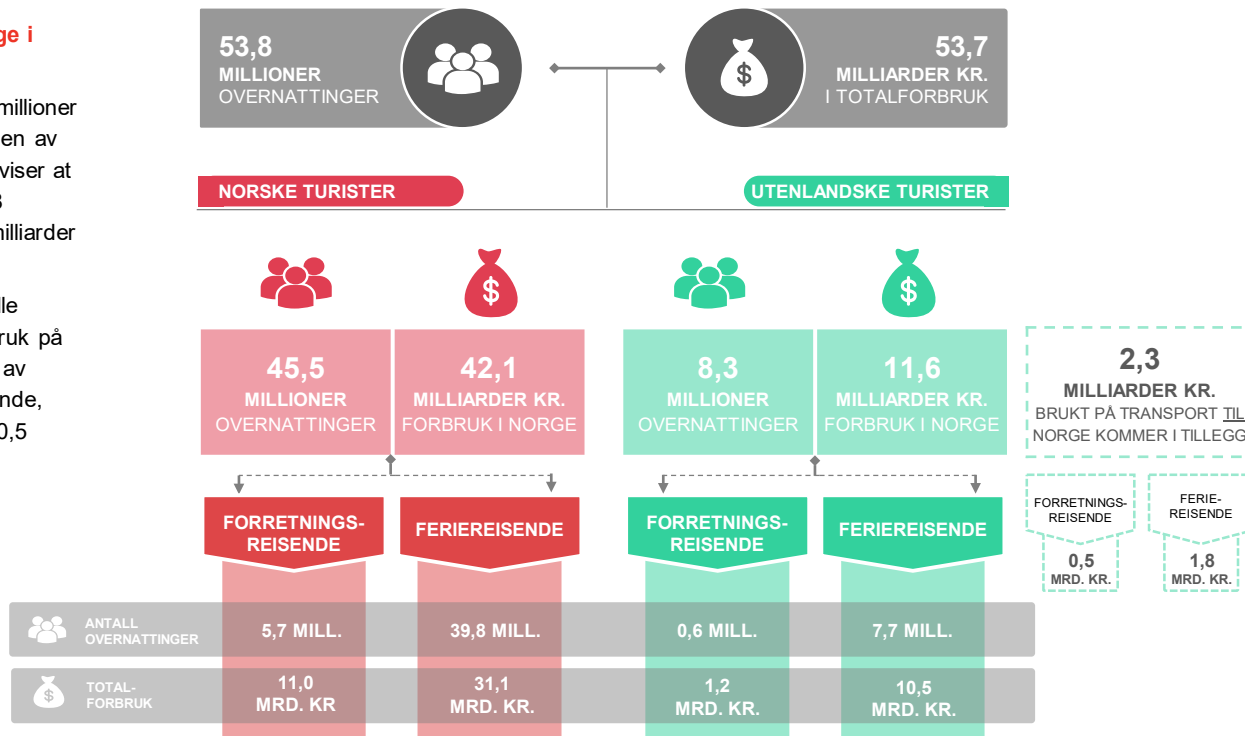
ge i

millioner
en av
viser at
3
milliarder

le
ruk på
av
nde,
0,5

53,8
MILLIONER
OVERNATTINGER

53,7
MILLIARDER KR.
I TOTALFORBRUK

NORSKE TURISTER

UTENLANDSKE TURISTER

45,5
MILLIONER
OVERNATTINGER

42,1
MILLIARDER KR.
FORBRUK I NORGE

8,3
MILLIONER
OVERNATTINGER

11,6
MILLIARDER KR.
FORBRUK I NORGE

2,3
MILLIARDER KR.
BRUKT PÅ TRANSPORT TIL
NORGE KOMMER I TILLEGG

FORRETNINGS-REISENDE

FERIEREISENDE

FORRETNINGS-REISENDE

FERIEREISENDE

FORRETNINGS-REISENDE
0,5
MRD. KR.

FERIE-REISENDE
1,8
MRD. KR.

| ANTALL OVERNATTINGER | 5,7 MILL. | 39,8 MILL. | 0,6 MILL. | 7,7 MILL. |
|---|---|---|---|---|
| TOTAL-FORBRUK | 11,0 MRD. KR | 31,1 MRD. KR. | 1,2 MRD. KR. | 10,5 MRD. KR. |